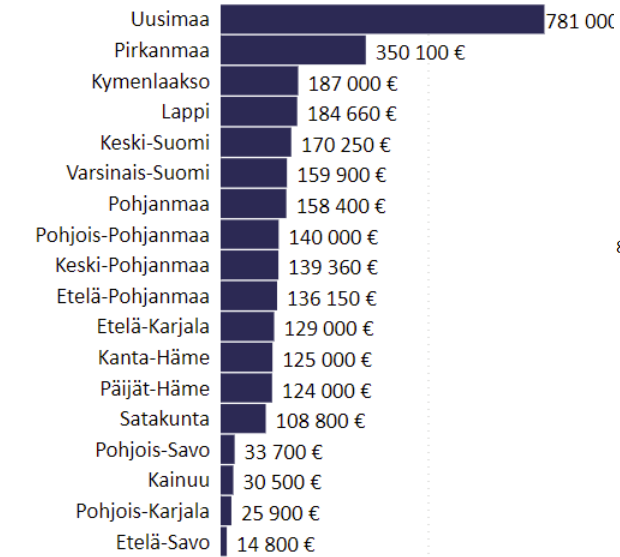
Uusimaa 781 00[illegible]
Pirkanmaa 350 100 €
Kymenlaakso 187 000 €
Lappi 184 660 €
Keski-Suomi 170 250 €
Varsinais-Suomi 159 900 €
Pohjanmaa 158 400 €
Pohjois-Pohjanmaa 140 000 €
Keski-Pohjanmaa 139 360 €
Etelä-Pohjanmaa 136 150 €
Etelä-Karjala 129 000 €
Kanta-Häme 125 000 €
Päijät-Häme 124 000 €
Satakunta 108 800 €
Pohjois-Savo 33 700 €
Kainuu 30 500 €
Pohjois-Karjala 25 900 €
Etelä-Savo 14 800 €